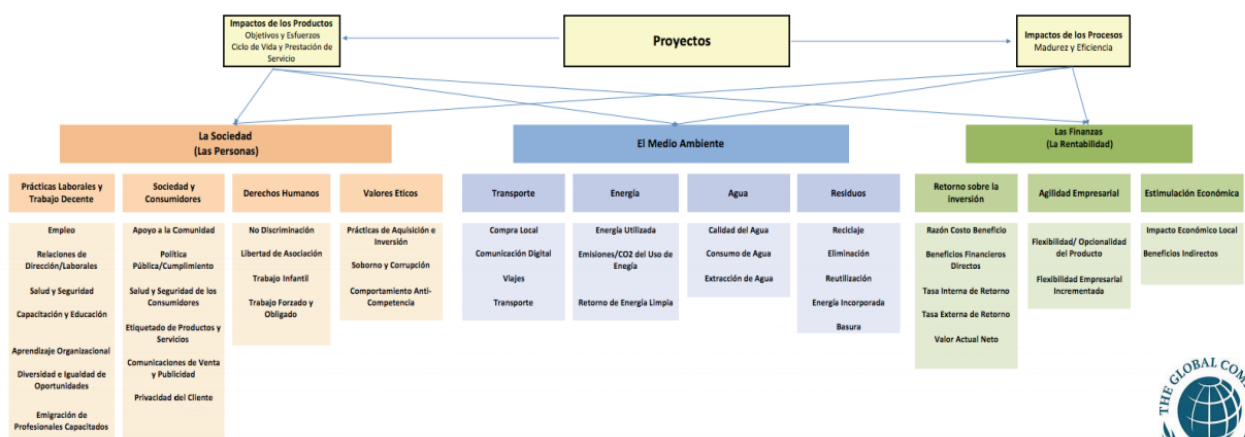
Impactos de los Productos
Objetivos y Esfuerzos
Ciclo de Vida y Prestación de Servicio

Proyectos

Impactos de los Procesos
Madurez y Eficiencia

La Sociedad
(Las Personas)

El Medio Ambiente

Las Finanzas
(La Rentabilidad)

Prácticas Laborales y Trabajo Decente

Empleo
Relaciones de Dirección/Laborales
Salud y Seguridad
Capacitación y Educación
Aprendizaje Organizacional
Diversidad e Igualdad de Oportunidades
Emigración de Profesionales Capacitados

Sociedad y Consumidores

Apoyo a la Comunidad
Política Pública/Cumplimiento
Salud y Seguridad de los Consumidores
Etiquetado de Productos y Servicios
Comunicaciones de Venta y Publicidad
Privacidad del Cliente

Derechos Humanos

No Discriminación
Libertad de Asociación
Trabajo Infantil
Trabajo Forzado y Obligado

Valores Eticos

Prácticas de Aquisición e Inversión
Soborno y Corrupción
Comportamiento Anti-Competencia

Transporte

Compra Local
Comunicación Digital
Viajes
Transporte

Energía

Energía Utilizada
Emisiones/CO2 del Uso de Energía
Retorno de Energía Limpia

Agua

Calidad del Agua
Consumo de Agua
Extracción de Agua

Residuos

Reciclaje
Eliminación
Reutilización
Energía Incorporada
Basura

Retorno sobre la inversión

Razón Costo Beneficio
Beneficios Financieros Directos
Tasa Interna de Retorno
Tasa Externa de Retorno
Valor Actual Neto

Agilidad Empresarial

Flexibilidad/ Opcionalidad del Producto
Flexibilidad Empresarial Incrementada

Estimulación Económica

Impacto Económico Local
Beneficios Indirectos

THE GLOBAL COM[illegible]